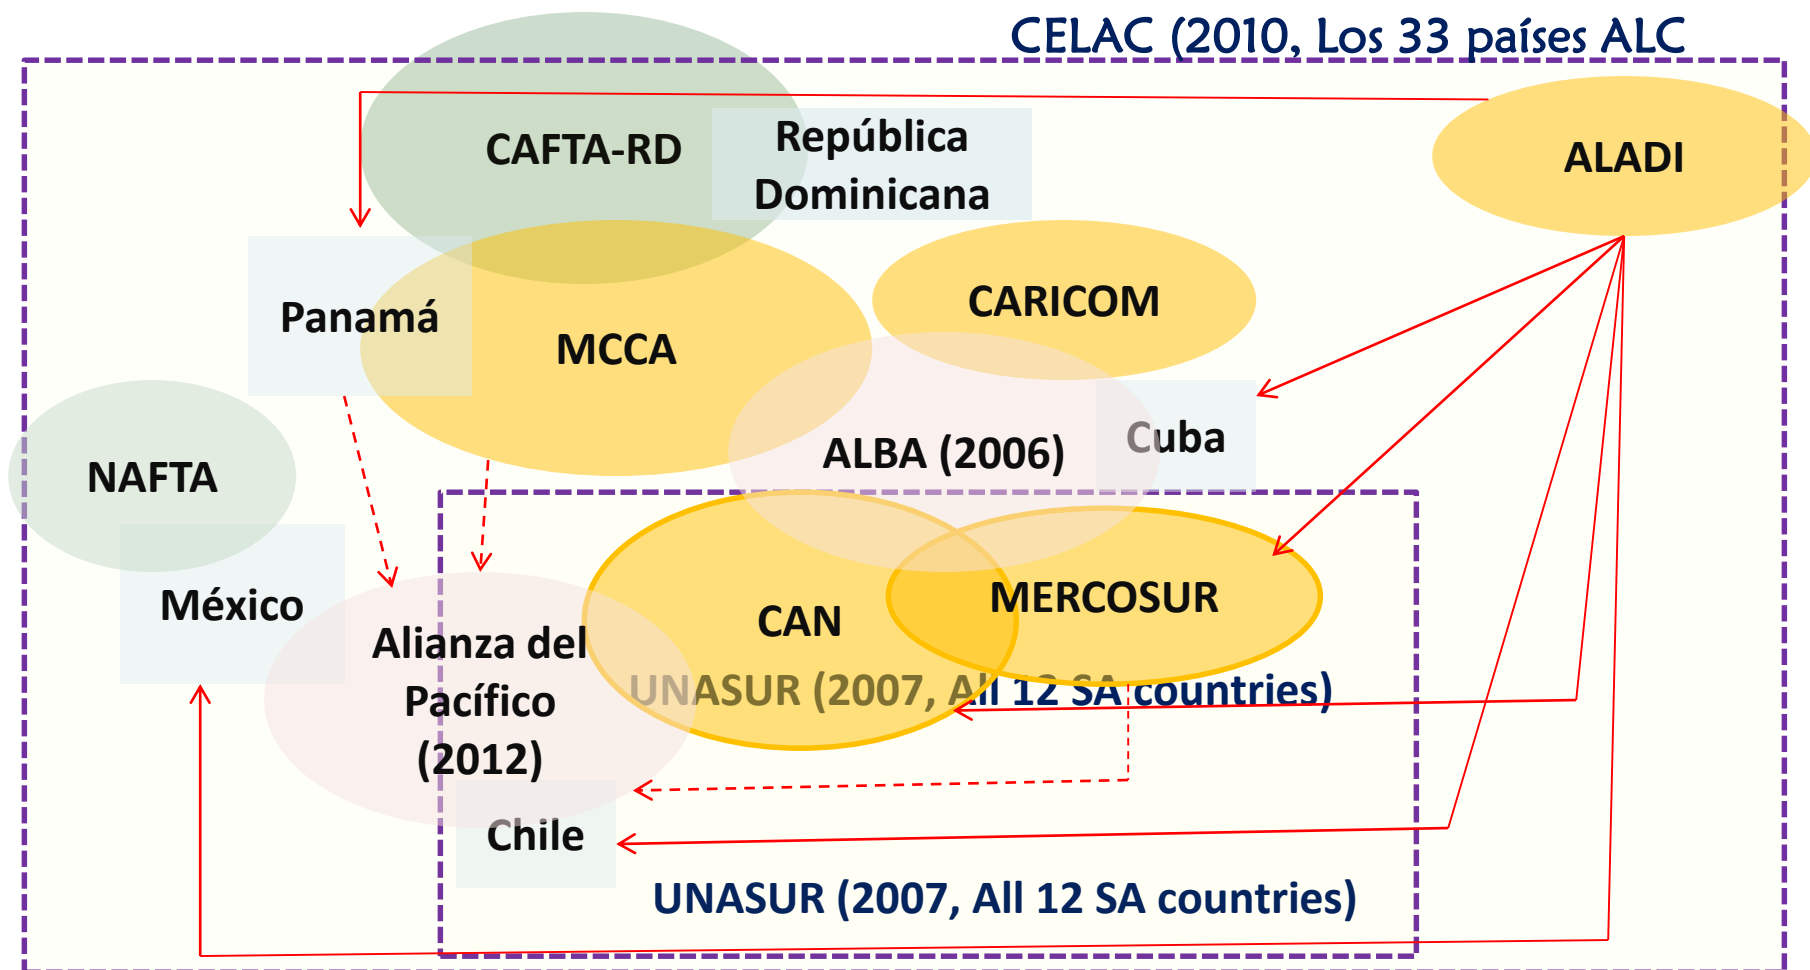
CELAC (2010, Los 33 países ALC

CAFTA-RD

República Dominicana

ALADI

Panamá

MCCA

CARICOM

Cuba

ALBA (2006)

NAFTA

México

CAN

MERCOSUR

Alianza del Pacífico (2012)

UNASUR (2007, All 12 SA countries)

Chile

UNASUR (2007, All 12 SA countries)